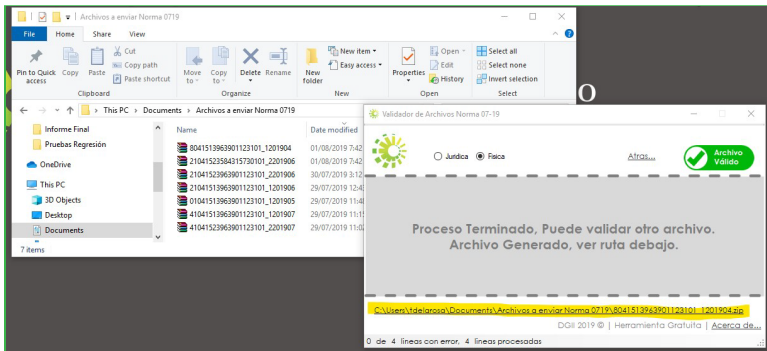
Archivos a enviar Norma 0719

File Home Share View

Pin to Quick access Copy Paste Cut Copy path Paste shortcut
Clipboard

Move to Copy to Delete Rename
Organize

New folder New item Easy access
New

Properties Open Edit History
Open

Select all Select none Invert selection
Select

This PC > Documents > Archivos a enviar Norma 0719

Informe Final
Pruebas Regresión
OneDrive
This PC
3D Objects
Desktop
Documents

7 items

| Name | Date modified |
|---|---|
| 804151396390112310 1_1201904 | 01/08/2019 7:42 |
| 210415235843157301 01_2201906 | 01/08/2019 7:42 |
| 210415239639011231 01_2201906 | 30/07/2019 3:12 |
| 210415139639011231 01_1201906 | 29/07/2019 12:4 |
| 010415139639011231 01_1201905 | 29/07/2019 11:4 |
| 410415139639011231 01_1201907 | 29/07/2019 11:1 |
| 410415239639011231 01_2201907 | 29/07/2019 11:0 |

Validador de Archivos Norma 07-19

Juridica Fisica Atras... Archivo Válido

Proceso Terminado, Puede validar otro archivo. Archivo Generado, ver ruta debajo.

C:\Users\fdelarosa\Documents\Archivos a enviar Norma 0719\80415139639011231 01_1201904.zip

DGII 2019 © | Herramienta Gratuita | Acerca de...

0 de 4 lineas con error, 4 lineas procesadas